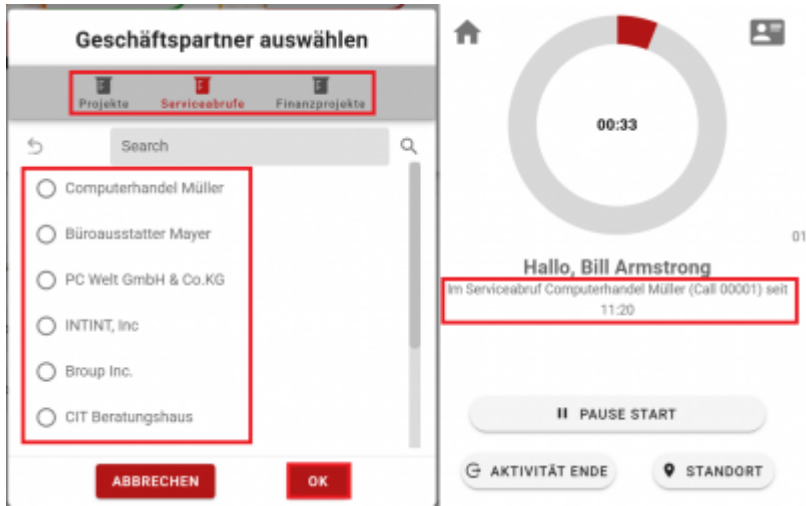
Geschäftspartner auswählen

Projekte Serviceabrufe Finanzprojekte

Search

Computerhandel Müller

Büroausstatter Mayer

PC Welt GmbH & Co.KG

INTINT, Inc

Broup Inc.

CIT Beratungshaus

ABBRECHEN OK

00:33

01

Hallo, Bill Armstrong

Im Serviceabruf Computerhandel Müller (Call 00001) seit 11:20

PAUSE START

AKTIVITÄT ENDE

STANDORT